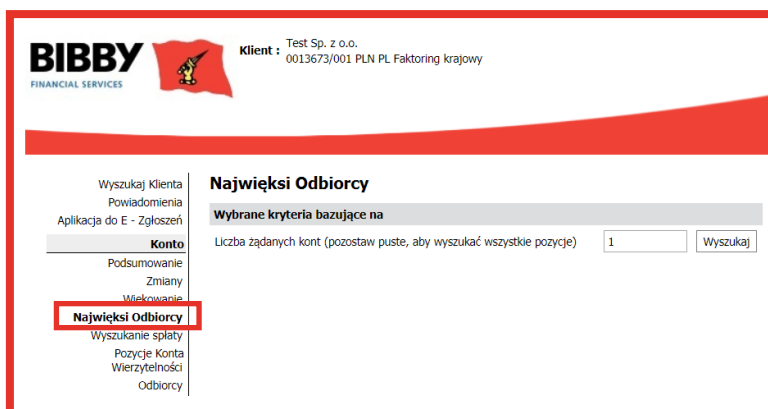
BIBBY
FINANCIAL SERVICES

Klient : Test Sp. z o.o.
0013673/001 PLN PL Faktoring krajowy

Wyszukaj Klienta
Powiadomienia
Aplikacja do E - Zgłoszeń
Konto
Podsumowanie
Zmiany
Wiekowanie
Najwięksi Odbiorcy
Wyszukanie spłaty
Pozycje Konta Wierzytelności
Odbiorcy

Najwięksi Odbiorcy

Wybrane kryteria bazujące na

Liczba żądanych kont (pozostaw puste, aby wyszukać wszystkie pozycje) 1 Wyszukaj